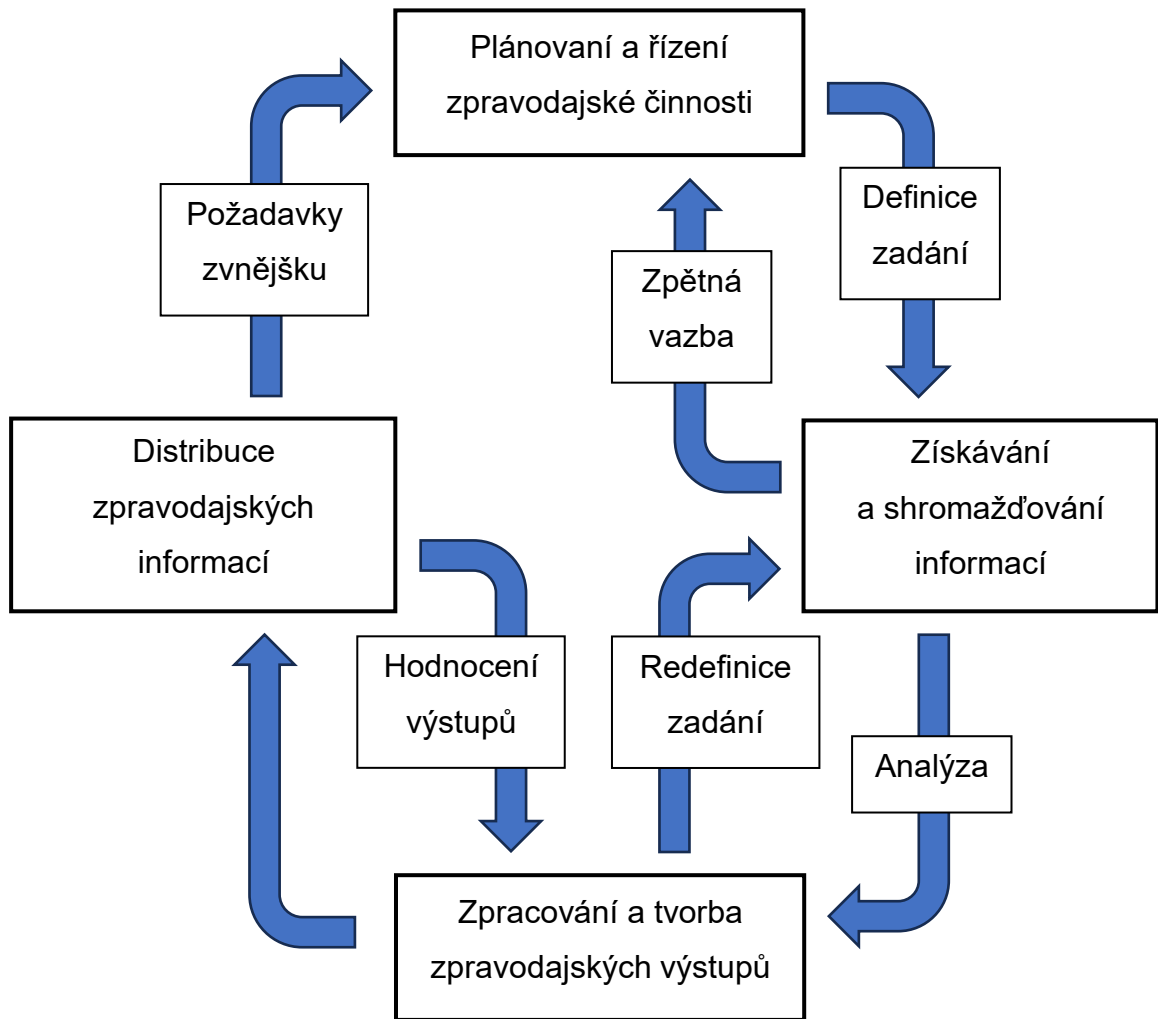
Plánovaní a řízení zpravodajské činnosti

Definice zadání

Zpětná vazba

Požadavky zvnějšku

Získávání a shromažďování informací

Distribuce zpravodajských informací

Hodnocení výstupů

Redefinice zadání

Analýza

Zpracování a tvorba zpravodajských výstupů